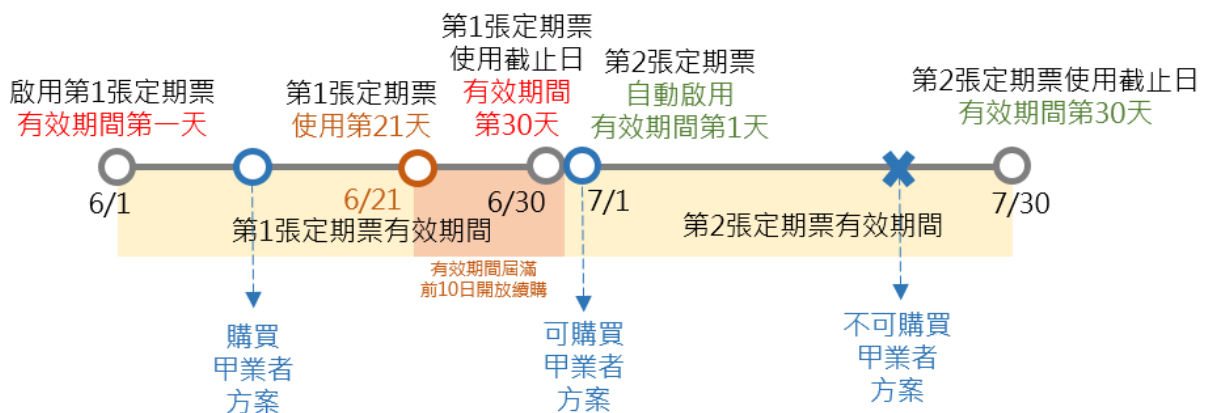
第1張定期票
使用截止日
有效期間
第30天

啟用第1張定期票
有效期間第一天

第1張定期票
使用第21天

第2張定期票
自動啟用
有效期間第1天

第2張定期票使用截止日
有效期間第30天

6/1

6/21

6/30

7/1

7/30

第1張定期票有效期間

第2張定期票有效期間

有效期間屆滿
前10日開放續購

購買
甲業者
方案

可購買
甲業者
方案

不可購買
甲業者
方案